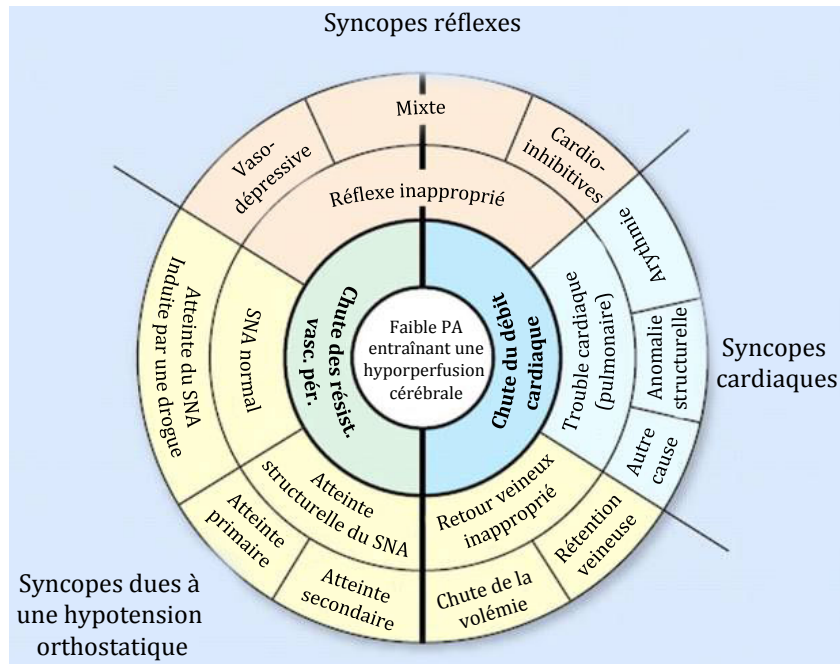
Syncopes réflexes

Mixte

Vaso-dépressive

Cardio-inhibitives

Réflexe inapproprié

Arythmie

Atteinte du SNA Induite par une drogue

SNA normal

Chute des résist. vasc. pér.

Faible PA entraînant une hyporperfusion cérébrale

Chute du débit cardiaque

Trouble cardiaque (pulmonaire)

Anomalie structurelle

Syncopes cardiaques

Autre cause

Atteinte structurelle du SNA

Retour veineux inapproprié

Atteinte primaire

Atteinte secondaire

Chute de la volémie

Rétention veineuse

Syncopes dues à une hypotension orthostatique